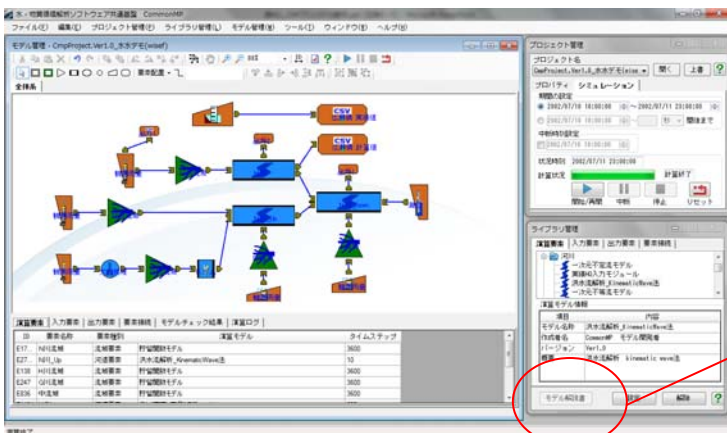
水・物質循環解析ソフトウェア共通基盤 CommonMP
ファイル(F) 編集(E) プロジェクト管理(P) ライブラリ管理(L) モデル管理(M) ツール(T) ウィンドウ(W) ヘルプ(H)

モデル管理 - CmpProject.Ver1.0_氷水デモ(wisef)
全体系

CSV
CSV

演算要素 | 入力要素 | 出力要素 | 要素接続 | モデルチェック結果 | 演算ログ

| ID | 要素名称 | 要素種別 | 演算モデル | タイムステップ |
|---|---|---|---|---|
| E17 | NR1流域 | 流域要素 | 貯留関数モデル | 3600 |
| E27 | NR1_Up | 河道要素 | 洪水流解析_KinematicWave法 | 10 |
| E136 | H川流域 | 流域要素 | 貯留関数モデル | 3600 |
| E247 | G川流域 | 流域要素 | 貯留関数モデル | 3600 |
| E336 | 中流域 | 流域要素 | 貯留関数モデル | 3600 |

プロジェクト管理
プロジェクト名
CmpProject.Ver1.0_氷水デモ(wise
開く 上書
プロパティ シミュレーション
時間の設定
2002/07/10 10:00:00 ～ 2002/07/11 23:00:00
2002/07/10 10:00:00 秒 間隔まで
中断時刻設定
2002/07/10 10:00:00
状況時刻 2002/07/11 23:00:00
計算状況 計算終了
開始/再開 中断 停止 リセット

ライブラリ管理
演算要素 | 入力要素 | 出力要素 | 要素接続
河川
一次元不定流モデル
裏側IO入力モジュール
洪水流解析_KinematicWave法
一次元不等流モデル
演算モデル情報
| 項目 | 内容 |
|---|---|
| モデル名称 | 洪水流解析_KinematicWave法 |
| 作成者名 | CommonMP モデル開発者 |
| バージョン | Ver1.0 |
| 概要 | 洪水流解析 kinematic wave法 |

モデル和追加 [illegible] 削除 ?

準備完了